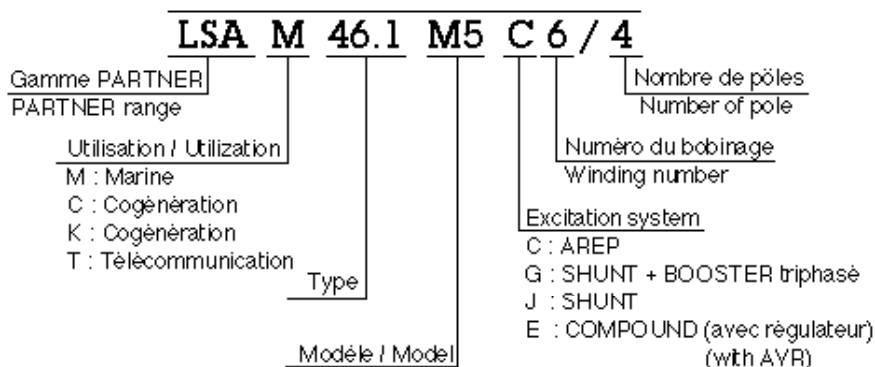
LSA M 46.1 M5 C 6 / 4

Gamme PARTNER
PARTNER range

Utilisation / Utilization
M : Marine
C : Cogénération
K : Cogénération
T : Télécommunication

Type

Modéle / Model

Nombre de pôles
Number of pole

Numéro du bobinage
Winding number

Excitation system
C : AREP
G : SHUNT + BOOSTER triphasé
J : SHUNT
E : COMPOUND (avec régulateur) (with AVR)